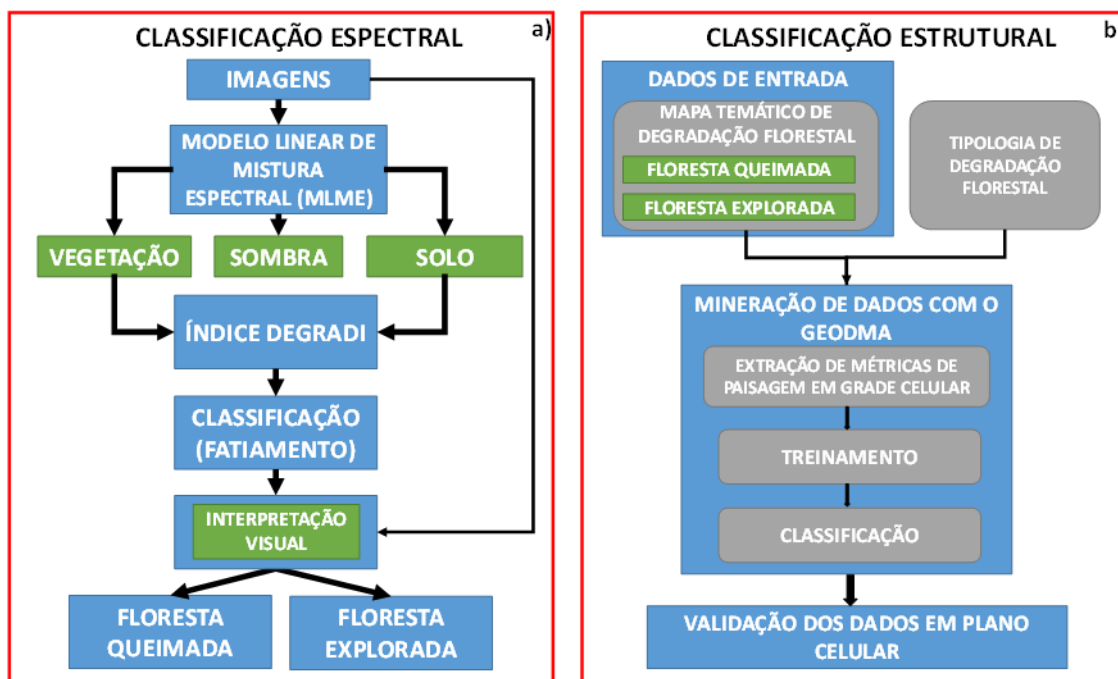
CLASSIFICAÇÃO ESPECTRAL

a)

IMAGENS

MODELO LINEAR DE MISTURA ESPECTRAL (MLME)

VEGETAÇÃO

SOMBRA

SOLO

ÍNDICE DEGRADI

CLASSIFICAÇÃO (FATIAMENTO)

INTERPRETAÇÃO VISUAL

FLORESTA QUEIMADA

FLORESTA EXPLORADA

CLASSIFICAÇÃO ESTRUTURAL

b

DADOS DE ENTRADA

MAPA TEMÁTICO DE DEGRADAÇÃO FLORESTAL

FLORESTA QUEIMADA

FLORESTA EXPLORADA

TIPOLOGIA DE DEGRADAÇÃO FLORESTAL

MINERAÇÃO DE DADOS COM O GEODMA

EXTRAÇÃO DE MÉTRICAS DE PAISAGEM EM GRADE CELULAR

TREINAMENTO

CLASSIFICAÇÃO

VALIDAÇÃO DOS DADOS EM PLANO CELULAR